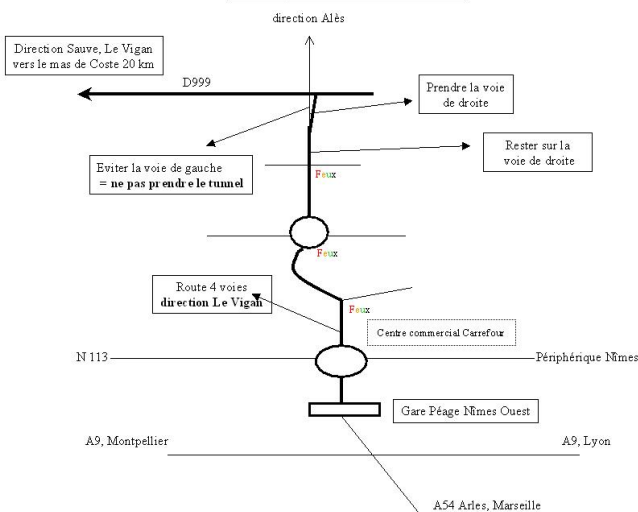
direction Alès

Direction Sauve, Le Vigan vers le mas de Coste 20 km

D999

Prendre la voie de droite

Rester sur la voie de droite

Eviter la voie de gauche
= ne pas prendre le tunnel

Feux

Feux

Route 4 voies
direction Le Vigan

Feux

Centre commercial Carrefour

N 113

Périphérique Nîmes

Gare Péage Nîmes Ouest

A9, Montpellier

A9, Lyon

A54 Arles, Marseille